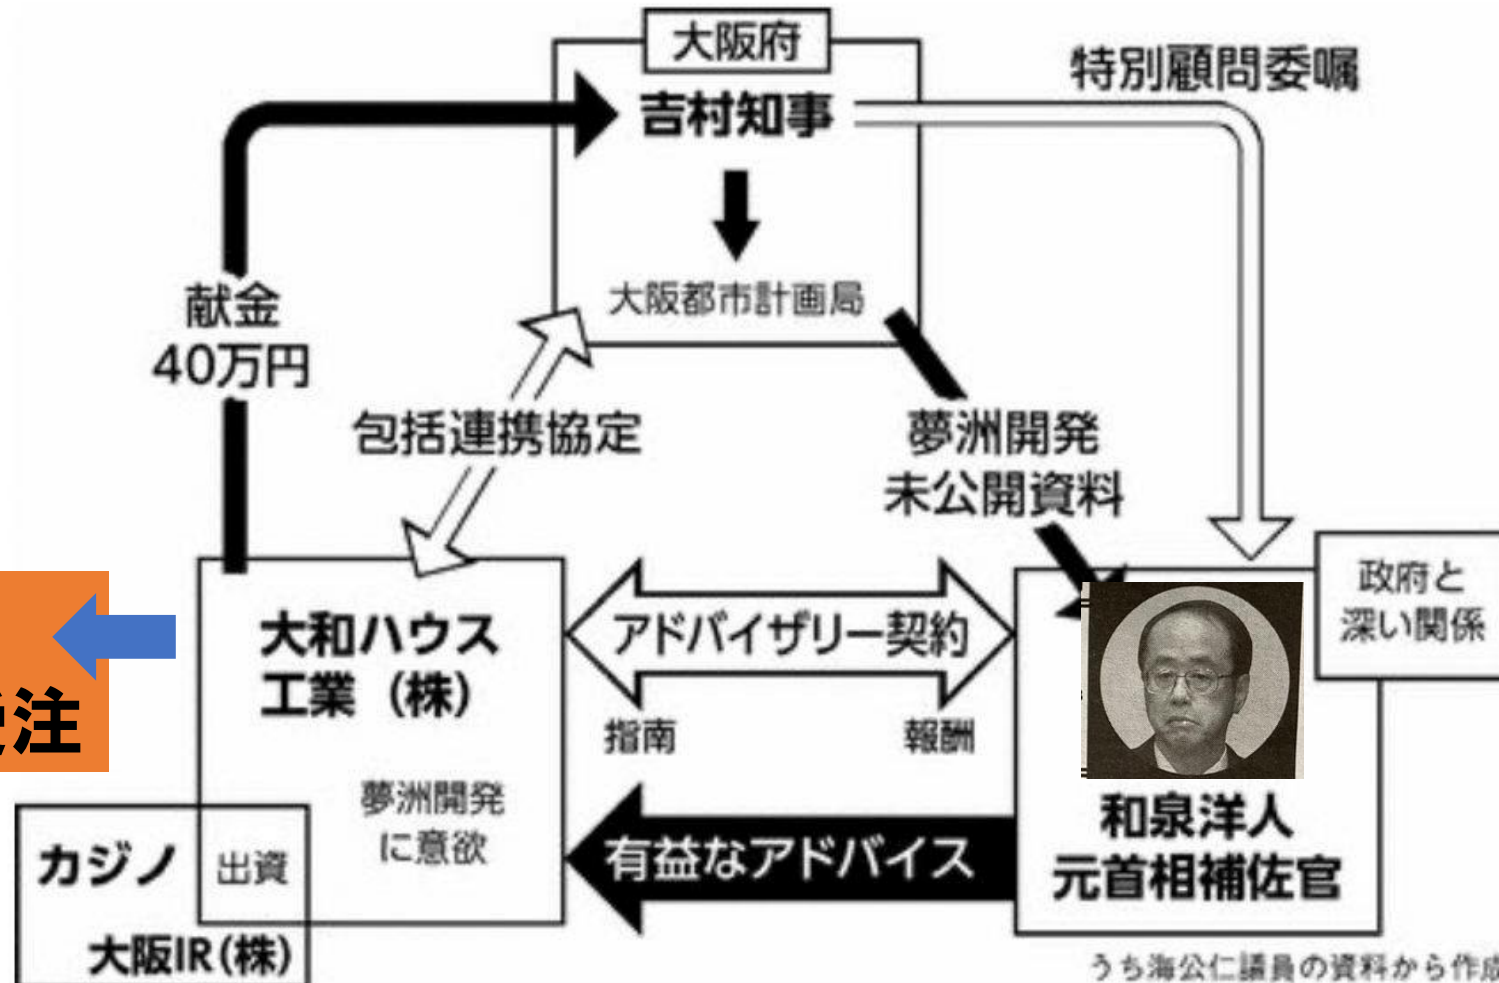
大阪府
吉村知事

特別顧問委嘱

大阪都市計画局

献金
40万円

包括連携協定

夢洲開発
未公開資料

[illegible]注

大和ハウス
工業（株）

アドバイザリー契約

指南

報酬

政府と
深い関係

夢洲開発
に意欲

カジノ

出資

大阪IR(株)

有益なアドバイス

和泉洋人
元首相補佐官

うち海公仁議員の資料から作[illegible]